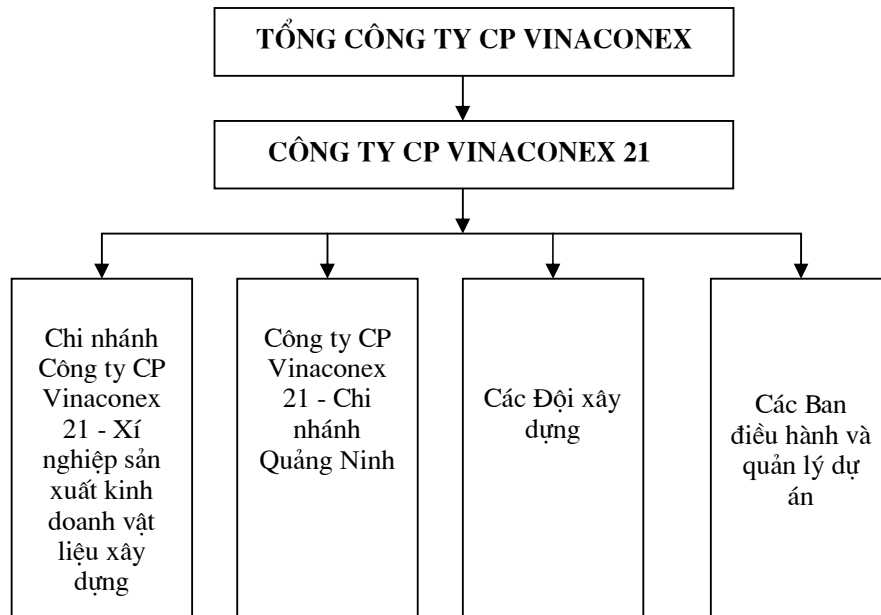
TỔNG CÔNG TY CP VINACONEX

CÔNG TY CP VINACONEX 21

Chi nhánh Công ty CP Vinaconex 21 - Xí nghiệp sản xuất kinh doanh vật liệu xây dựng

Công ty CP Vinaconex 21 - Chi nhánh Quảng Ninh

Các Đội xây dựng

Các Ban điều hành và quản lý dự án